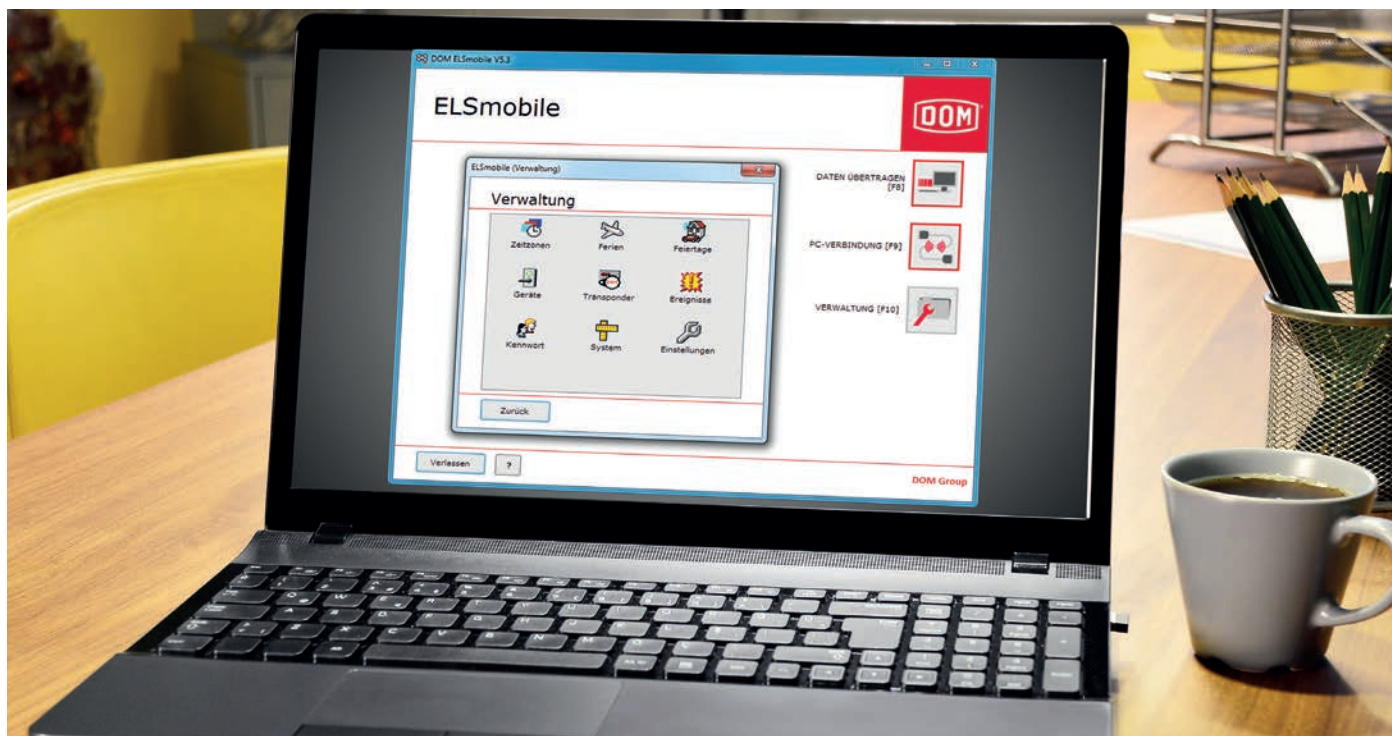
DOM ELSmobile V5.3

ELSmobile

DOM

ELSmobile (Verwaltung)

Verwaltung

Zeitzonen
Ferien
Feiertage
Geräte
Transponder
Ereignisse
Kennwort
System
Einstellungen

Zurück

DATEN ÜBERTRAGEN [F8]

PC-VERBINDUNG [F9]

VERWALTUNG [F10]

Verlassen
?

DOM Group